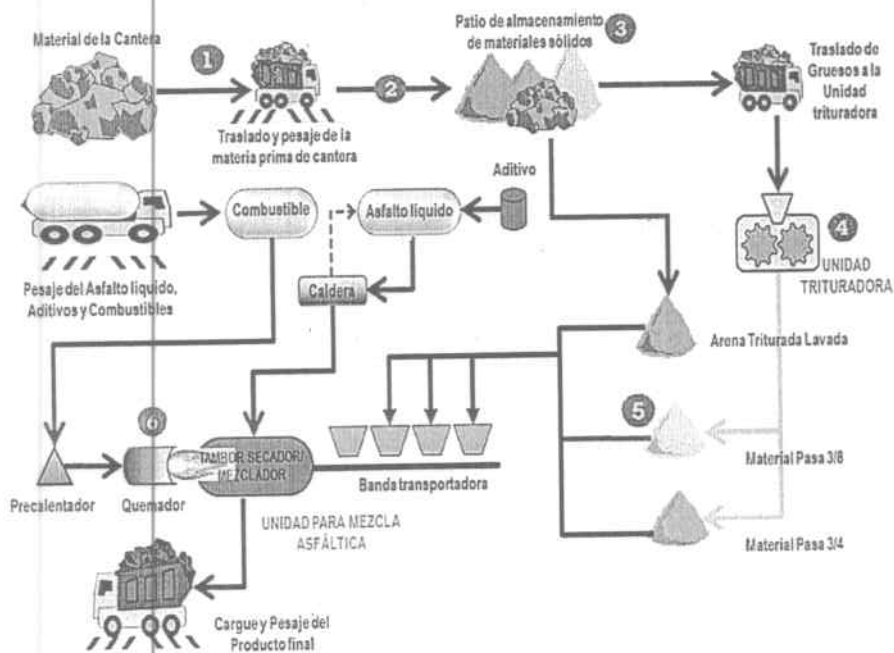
Material de la Cantera

1

Traslado y pesaje de la materia prima de cantera

2

Patio de almacenamiento de materiales sólidos

3

Traslado de Gruesos a la Unidad trituradora

Aditivo

Combustible

Asfalto liquido

4

UNIDAD TRITURADORA

Pesaje del Asfalto liquido, Aditivos y Combustibles

Caldera

Arena Triturada Lavada

5

6

TAMBOR SECADOR/ MEZCLADOR

Banda transportadora

Material Pasa 3/8

Precalentador

Quemador

UNIDAD PARA MEZCLA ASFÁLTICA

Material Pasa 3/4

Cargue y Pesaje del Producto final